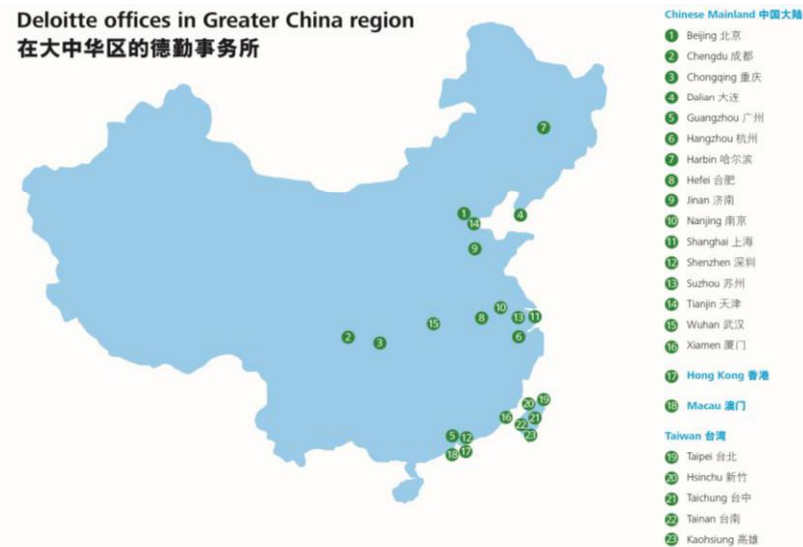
Deloitte offices in Greater China region
在大中华区的德勤事务所

7
1
14
4
9
10
8
13
11
15
2
3
6
19
20
16
21
22
23
5
12
18
17

Chinese Mainland 中国大陆
1 Beijing 北京
2 Chengdu 成都
3 Chongqing 重庆
4 Dalian 大连
5 Guangzhou 广州
6 Hangzhou 杭州
7 Harbin 哈尔滨
8 Hefei 合肥
9 Jinan 济南
10 Nanjing 南京
11 Shanghai 上海
12 Shenzhen 深圳
13 Suzhou 苏州
14 Tianjin 天津
15 Wuhan 武汉
16 Xiamen 厦门

17 Hong Kong 香港

18 Macau 澳门

Taiwan 台湾
19 Taipei 台北
20 Hsinchu 新竹
21 Taichung 台中
22 Tainan 台南
23 Kaohsiung 高雄